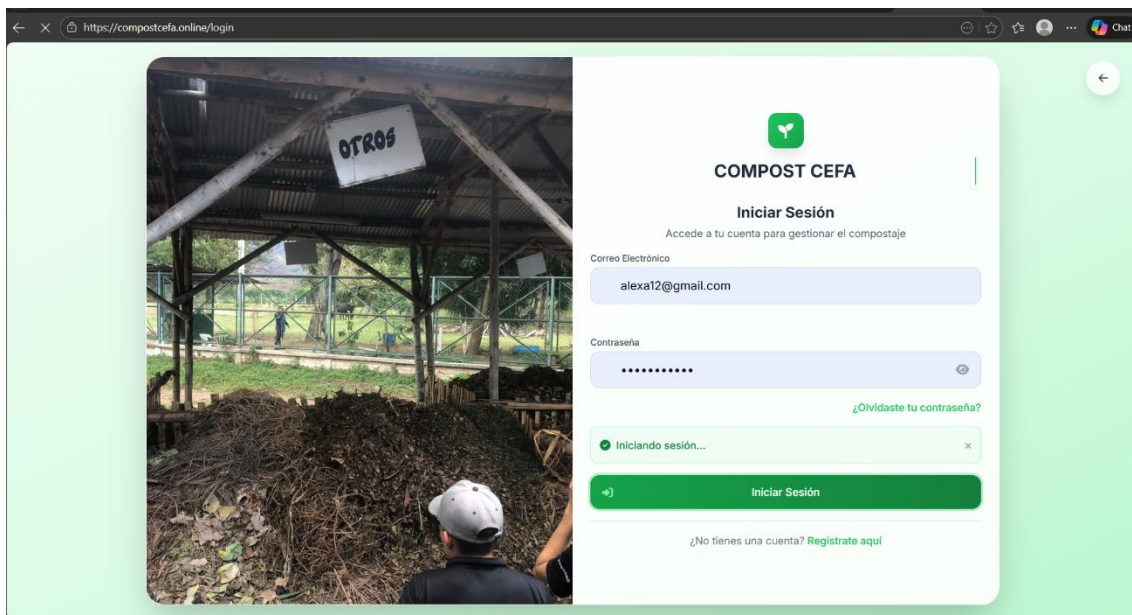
https://compostcefa.online/login

Chat

OTROS

COMPOST CEFA

Iniciar Sesión

Accede a tu cuenta para gestionar el compostaje

Correo Electrónico

alexa12@gmail.com

Contraseña

•••••••••••

¿Olvidaste tu contraseña?

Iniciando sesión...

Iniciar Sesión

¿No tienes una cuenta? Regístrate aquí